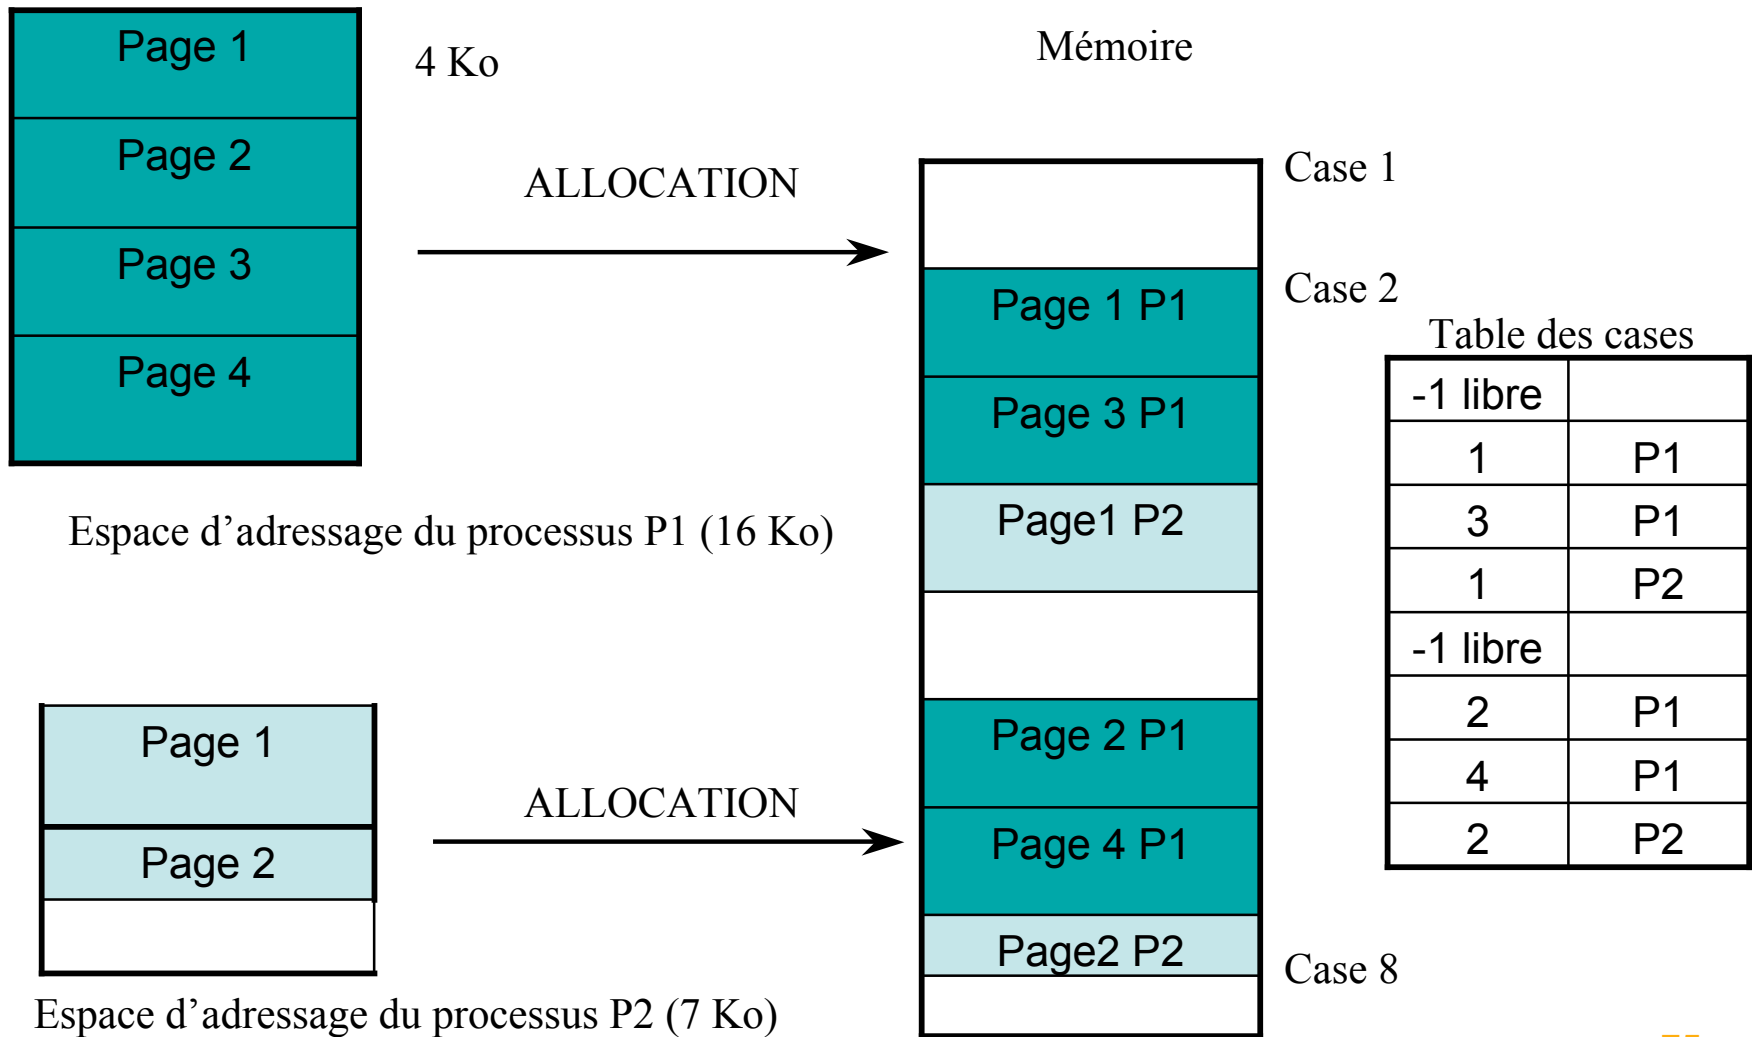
Page 1
Page 2
Page 3
Page 4

4 Ko

Mémoire

ALLOCATION

Case 1

Case 2

Table des cases

| -1 libre | |
|---|---|
| 1 | P1 |
| 3 | P1 |
| 1 | P2 |
| -1 libre | |
| 2 | P1 |
| 4 | P1 |
| 2 | P2 |

Page 1 P1
Page 3 P1
Page1 P2
Page 2 P1
Page 4 P1
Page2 P2

Espace d'adressage du processus P1 (16 Ko)

Page 1
Page 2

ALLOCATION

Case 8

Espace d'adressage du processus P2 (7 Ko)